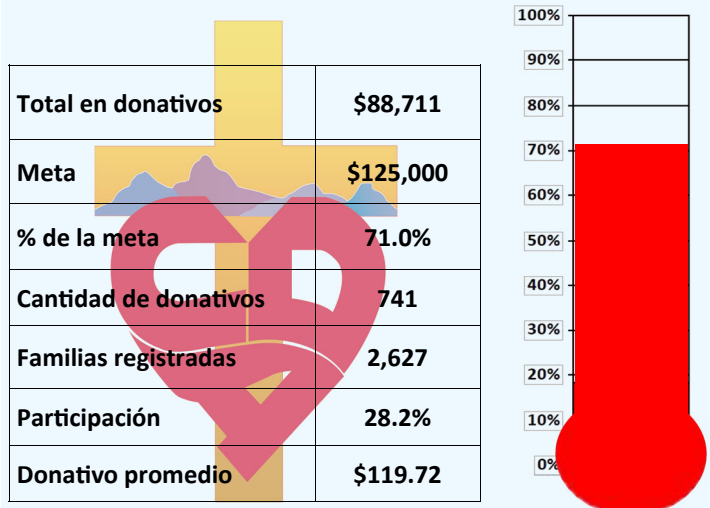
| | |
|---|---|
| Total en donativos | \$88,711 |
| Meta | \$125,000 |
| % de la meta | 71.0% |
| Cantidad de donativos | 741 |
| Familias registradas | 2,627 |
| Participación | 28.2% |
| Donativo promedio | \$119.72 |

100%
90%
80%
70%
60%
50%
40%
30%
20%
10%
0%